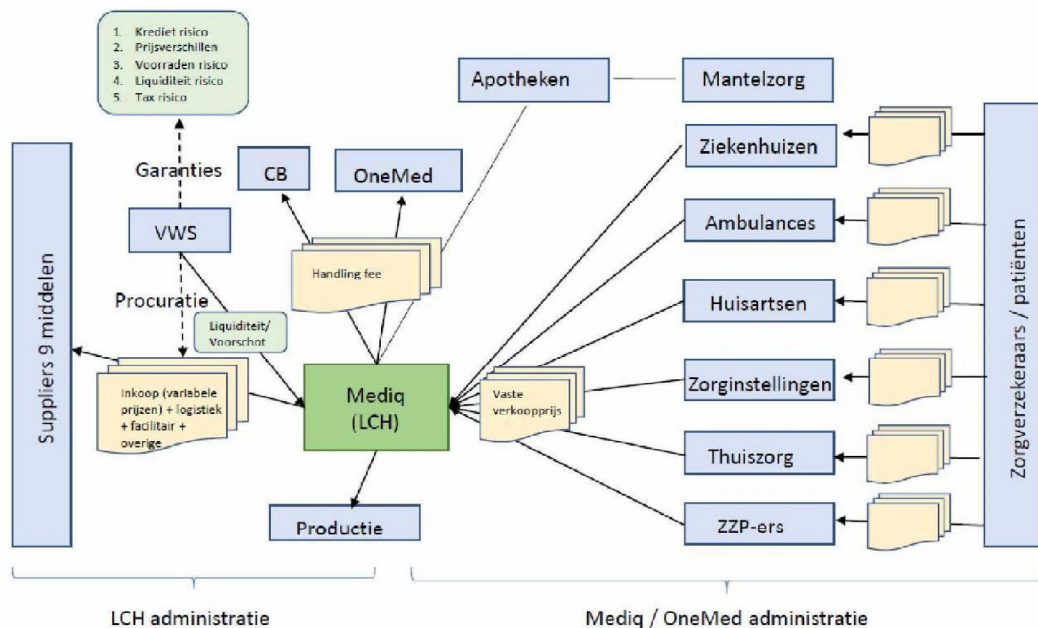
1. Krediet risico
2. Prijsverschillen
3. Voorraden risico
4. Liquiditeit risico
5. Tax risico

Garanties

VWS

Procuratie

CB

OneMed

Handling fee

Liquiditeit/ Voorschot

Suppliers 9 middelen

Inkoop (variabele prijzen) + logistiek + facilitair + overige

Mediq (LCH)

Productie

Apotheken

Mantelzorg

Ziekenhuizen

Ambulances

Huisartsen

Zorginstellingen

Thuiszorg

ZZP-ers

Vaste verkoopprijs

Zorgverzekeraars / patiënten

LCH administratie

Mediq / OneMed administratie